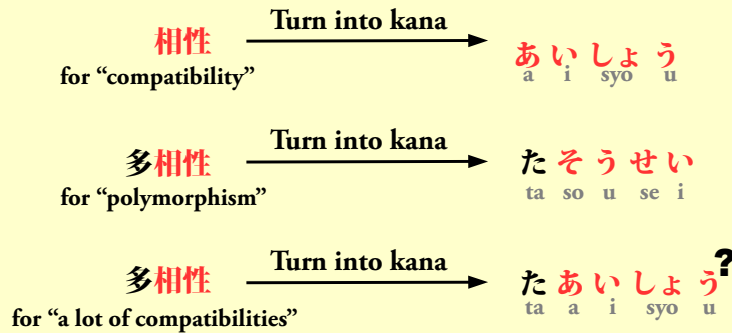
相性
for “compatibility”
Turn into kana
あいしょう
a i syo u

多相性
for “polymorphism”
Turn into kana
たそうせい
ta so u se i

多相性
for “a lot of compatibilities”
Turn into kana
たあいしょう?
ta a i syo u